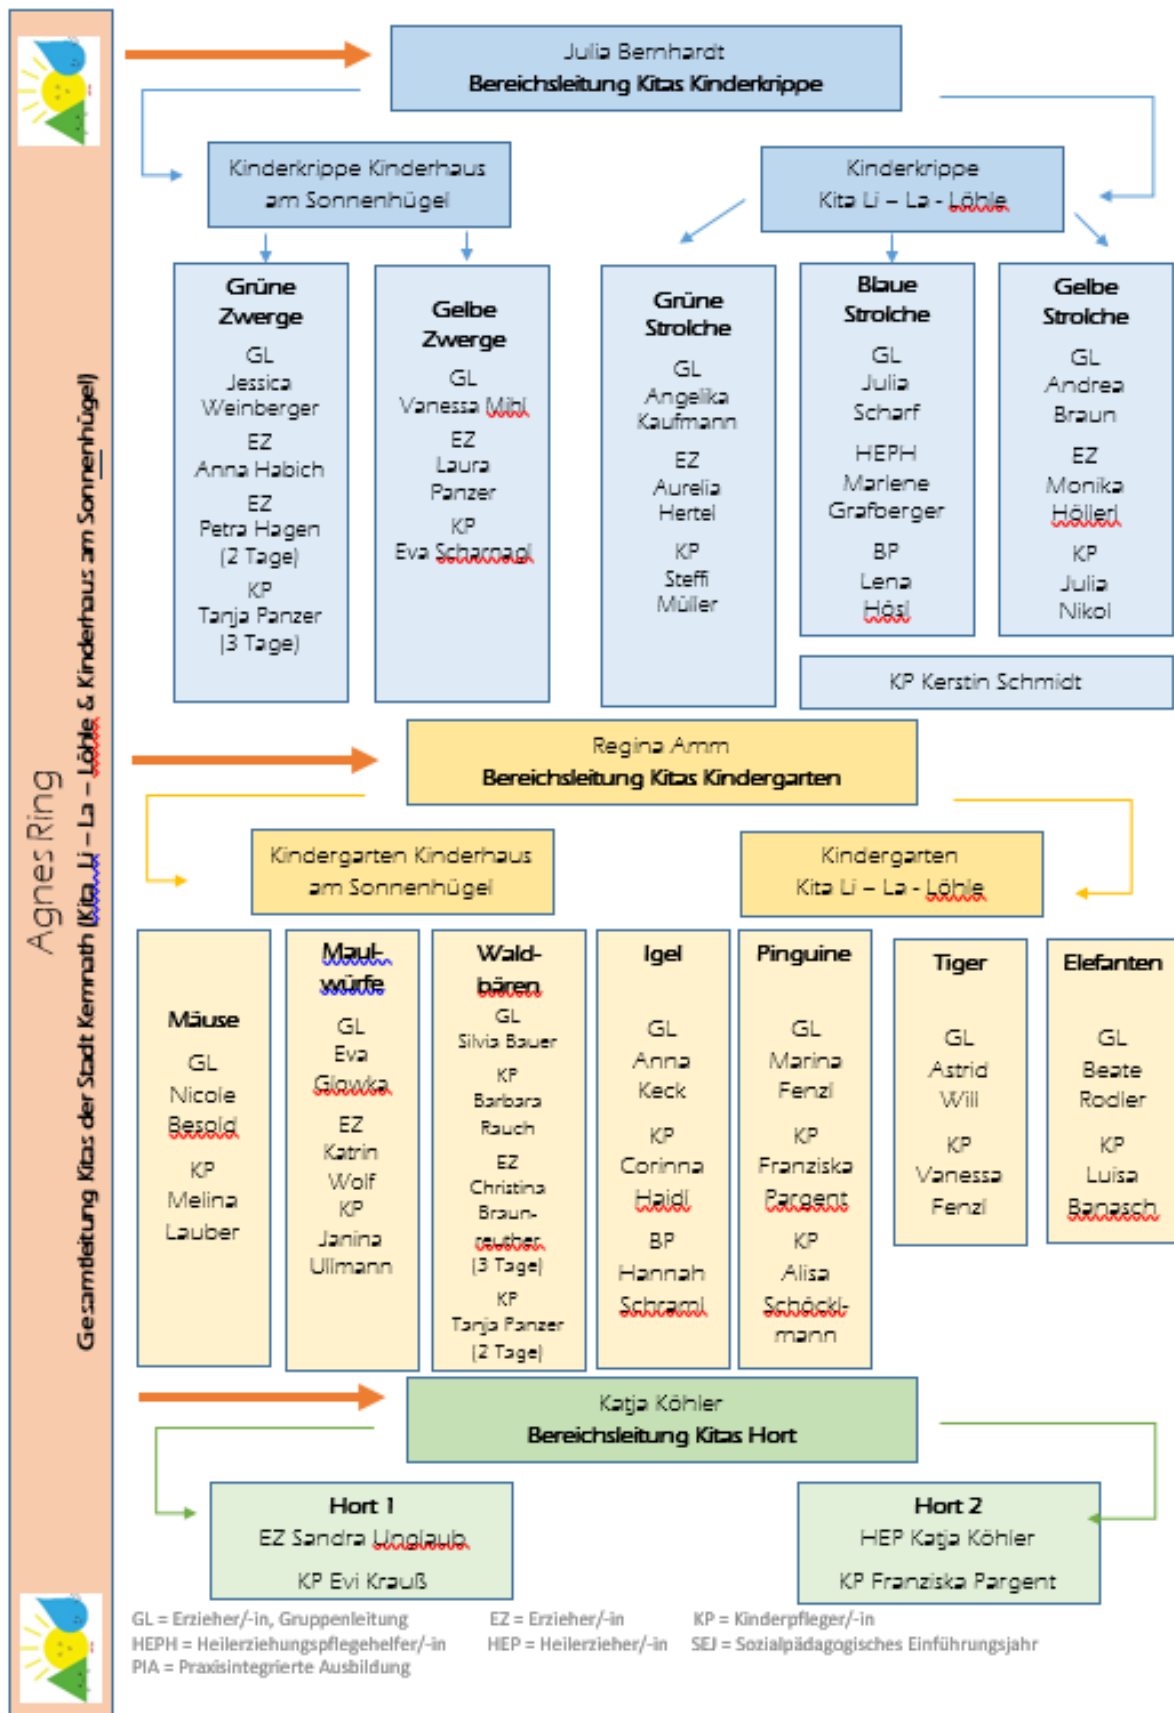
Agnes Ring
Gesamtleitung Kitas der Stadt Kemnath (Kita Li – La – Löhle & Kinderhaus am Sonnenhügel)

Julia Bernhardt
Bereichsleitung Kitas Kinderkrippe

Kinderkrippe Kinderhaus am Sonnenhügel

Kinderkrippe
Kita Li – La - Löhle

Grüne Zwerge
GL
Jessica Weinberger
EZ
Anna Habich
EZ
Petra Hagen
(2 Tage)
KP
Tanja Panzer
(3 Tage)

Gelbe Zwerge
GL
Vanessa Mihl
EZ
Laura Panzer
KP
Eva Scharnagl

Grüne Strolche
GL
Angelika Kaufmann
EZ
Aurelia Hertel
KP
Steffi Müller

Blaue Strolche
GL
Julia Scharf
HEPH
Marlene Grafberger
BP
Lena Hösl

Gelbe Strolche
GL
Andrea Braun
EZ
Monika Hölleri
KP
Julia Nikol

KP Kerstin Schmidt

Regina Amm
Bereichsleitung Kitas Kindergarten

Kindergarten Kinderhaus am Sonnenhügel

Kindergarten
Kita Li – La - Löhle

Mäuse
GL
Nicole Besold
KP
Melina Lauber

Maulwürfe
GL
Eva Glowka
EZ
Katrin Wolf
KP
Janina Ullmann

Waldbären
GL
Silvia Bauer
KP
Barbara Rauch
EZ
Christina Braunreuther
(3 Tage)
KP
Tanja Panzer
(2 Tage)

Igel
GL
Anna Keck
KP
Corinna Haidl
BP
Hannah Schraml

Pinguine
GL
Marina Fenzl
KP
Franziska Pargent
KP
Alisa Schöcklmann

Tiger
GL
Astrid Will
KP
Vanessa Fenzl

Elefanten
GL
Beate Rodler
KP
Luisa Banasch

Katja Köhler
Bereichsleitung Kitas Hort

Hort 1
EZ Sandra Unglaub
KP Evi Krauß

Hort 2
HEP Katja Köhler
KP Franziska Pargent

GL = Erzieher/-in, Gruppenleitung
HEPH = Heilerziehungspflegehelfer/-in
PIA = Praxisintegrierte Ausbildung
EZ = Erzieher/-in
HEP = Heilerzieher/-in
KP = Kinderpfleger/-in
SEJ = Sozialpädagogisches Einführungsjahr